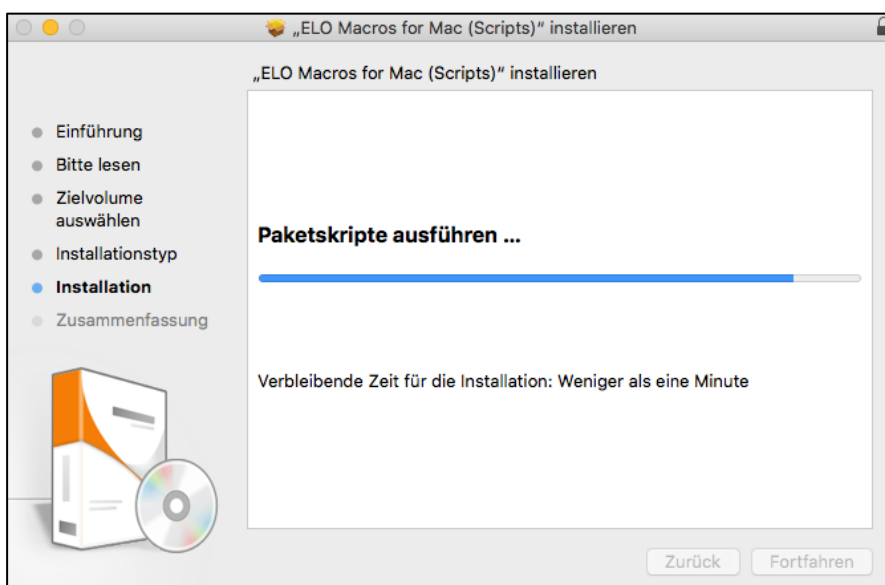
„ELO Macros for Mac (Scripts)" installieren

„ELO Macros for Mac (Scripts)" installieren

Einführung
Bitte lesen
Zielvolume auswählen
Installationstyp
Installation
Zusammenfassung

Paketskripte ausführen ...

Verbleibende Zeit für die Installation: Weniger als eine Minute

Zurück
Fortfahren